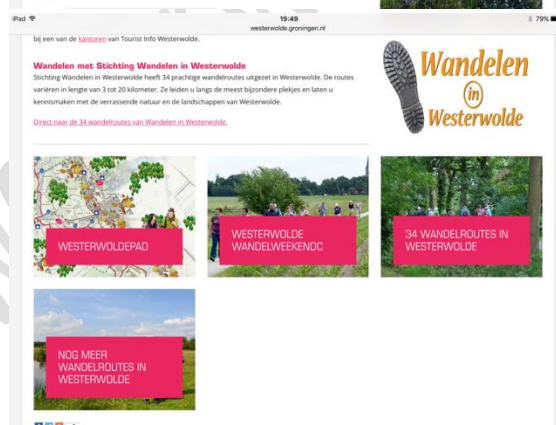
iPad
19:49
westerwolde.groningen.nl
79%

bij een van de kantoren van Tourist Info Westerwolde.

Wandelen met Stichting Wandelen in Westerwolde

Stichting Wandelen in Westerwolde heeft 34 prachtige wandelroutes uitgezet in Westerwolde. De routes variëren in lengte van 3 tot 20 kilometer. Ze leiden u langs de meest bijzondere plekjes en laten u kennismaken met de verrassende natuur en de landschappen van Westerwolde.

Direct naar de 34 wandelroutes van Wandelen in Westerwolde.

Wandelen in Westerwolde

WESTERWOLDEPAD

WESTERWOLDE WANDELWEEKENDC

34 WANDELROUTES IN WESTERWOLDE

NOG MEER WANDELROUTES IN WESTERWOLDE